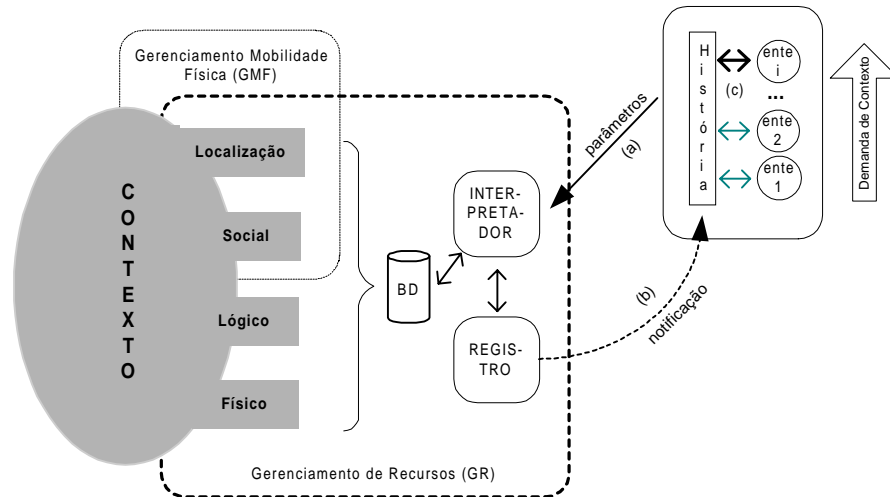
Gerenciamento Mobilidade Física (GMF)

CONTEXTO

Localização

Social

Lógico

Físico

BD

INTERPRETADOR

REGISTRO

parâmetros

(a)

(b)

notificação

História

(c)

ente i

...

ente 2

ente 1

Demanda de Contexto

Gerenciamento de Recursos (GR)